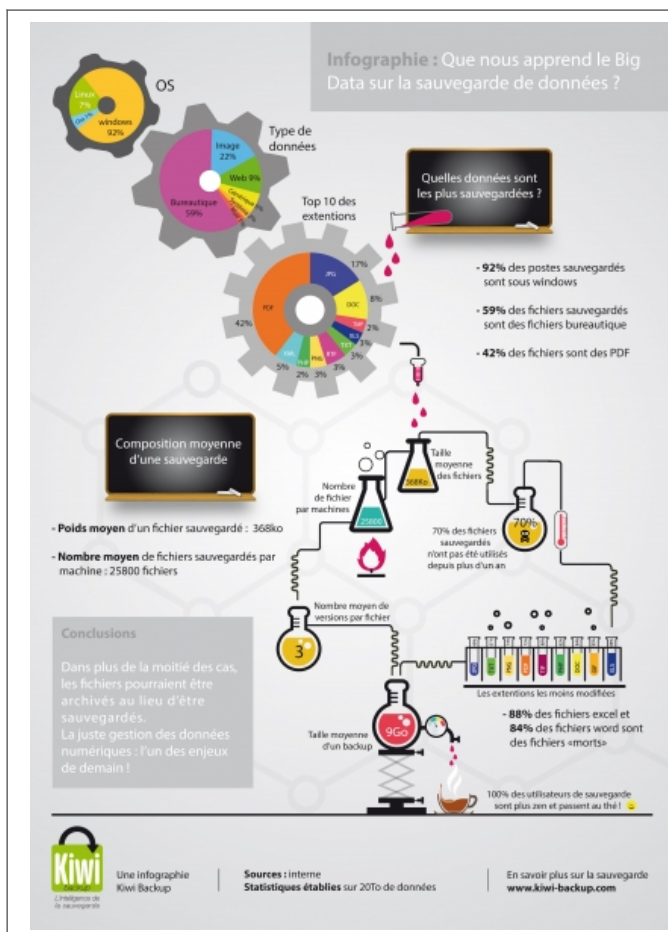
Infographie : Que nous apprend le Big Data sur la sauvegarde de données ?

OS

Linux 7%

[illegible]

windows 92%

Type de données

Image 22%

Web 9%

Bureautique 59%

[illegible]

Top 10 des extentions

17%

8%

2%

3%

3%

3%

2%

5%

42%

JPG

DOC

PDF

XLS

TXT

RTF

PNG

Quelles données sont les plus sauvegardées ?

- 92% des postes sauvegardés sont sous windows

- 59% des fichiers sauvegardés sont des fichiers bureautique

- 42% des fichiers sont des PDF

Composition moyenne d'une sauvegarde

- Poids moyen d'un fichier sauvegardé : 368ko

- Nombre moyen de fichiers sauvegardés par machine : 25800 fichiers

Taille moyenne des fichiers

368Ko

Nombre de fichier par machines

25800

70% des fichiers sauvegardés n'ont pas été utilisés depuis plus d'un an

70%

Nombre moyen de versions par fichier

3

Les extentions les moins modifiées

Conclusions

Dans plus de la moitié des cas, les fichiers pourraient être archivés au lieu d'être sauvegardés.
La juste gestion des données numériques : l'un des enjeux de demain !

Taille moyenne d'un backup

9Go

- 88% des fichiers excel et 84% des fichiers word sont des fichiers «morts»

100% des utilisateurs de sauvegarde sont plus zen et passent au thé !

Kiwi Backup
L'intelligence de la sauvegarde

Une infographie Kiwi Backup

Sources : interne
Statistiques établies sur 20To de données

En savoir plus sur la sauvegarde
www.kiwi-backup.com